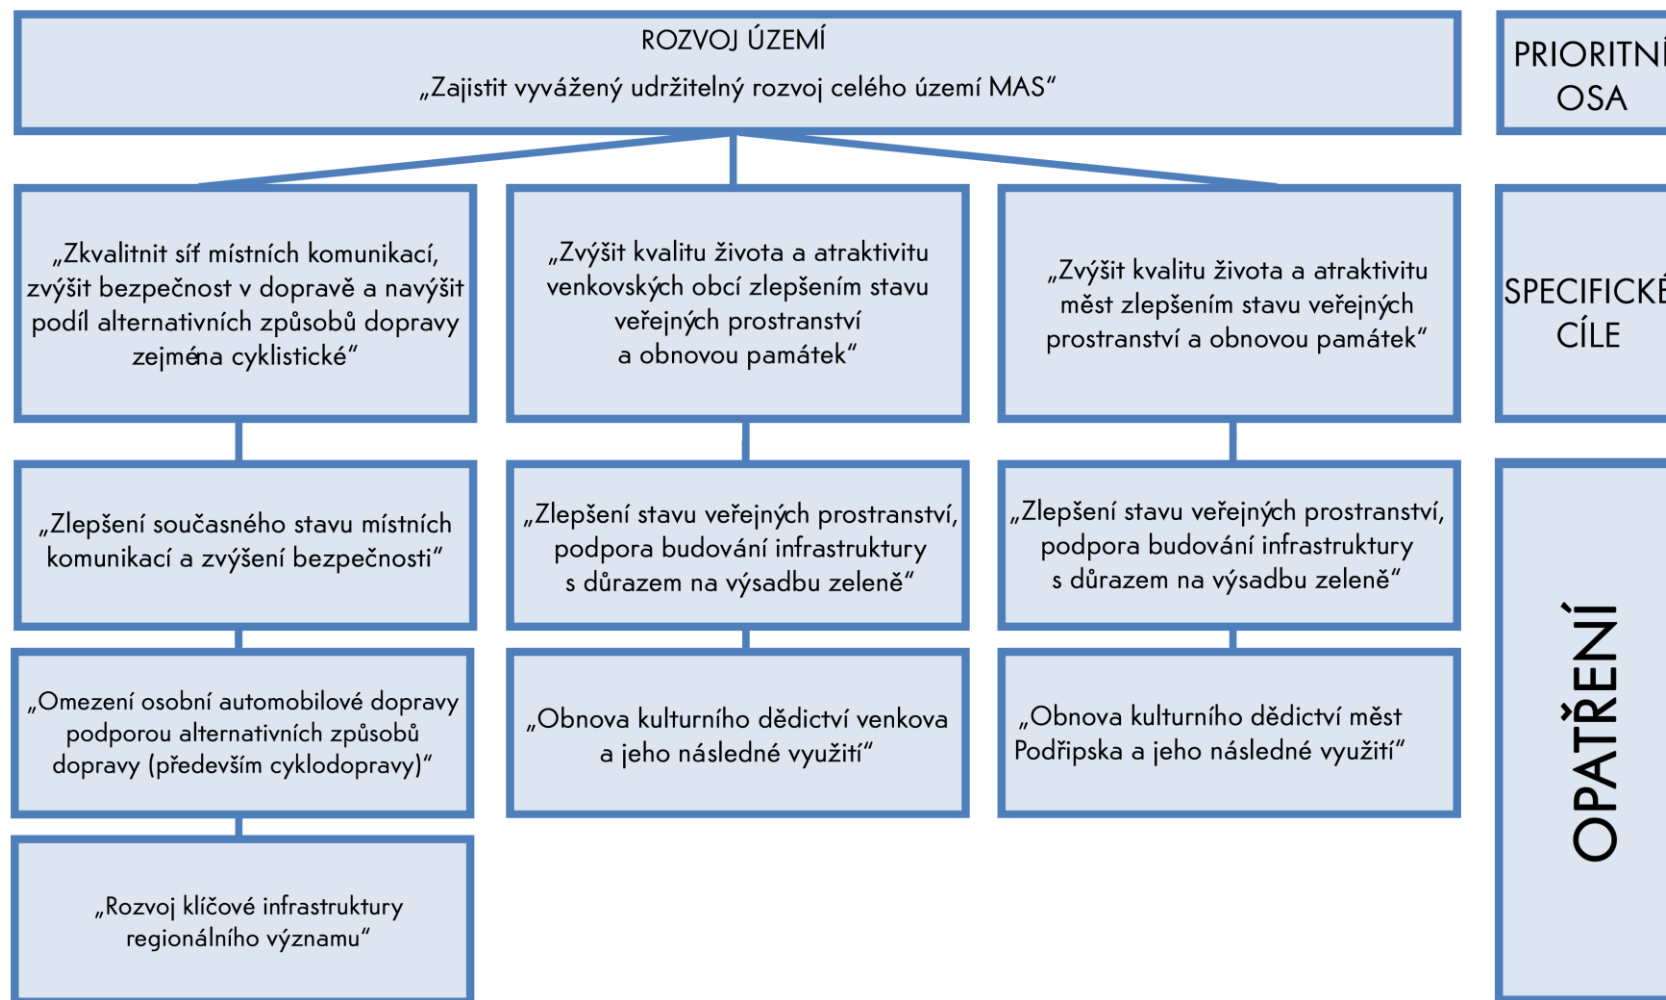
ROZVOJ ÚZEMÍ
„Zajistit vyvážený udržitelný rozvoj celého území MAS“

PRIORITNÍ OSA

„Zkvalitnit síť místních komunikací, zvýšit bezpečnost v dopravě a navýšit podíl alternativních způsobů dopravy zejména cyklistické“

„Zvýšit kvalitu života a atraktivitu venkovských obcí zlepšením stavu veřejných prostranství a obnovou památek“

„Zvýšit kvalitu života a atraktivitu měst zlepšením stavu veřejných prostranství a obnovou památek“

SPECIFICKÉ CÍLE

„Zlepšení současného stavu místních komunikací a zvýšení bezpečnosti“

„Zlepšení stavu veřejných prostranství, podpora budování infrastruktury s důrazem na výsadbu zeleně“

„Zlepšení stavu veřejných prostranství, podpora budování infrastruktury s důrazem na výsadbu zeleně“

„Omezení osobní automobilové dopravy podporou alternativních způsobů dopravy (především cyklodopravy)“

„Obnova kulturního dědictví venkova a jeho následné využití“

„Obnova kulturního dědictví měst Podřipska a jeho následné využití“

„Rozvoj klíčové infrastruktury regionálního významu“

OPATŘENÍ